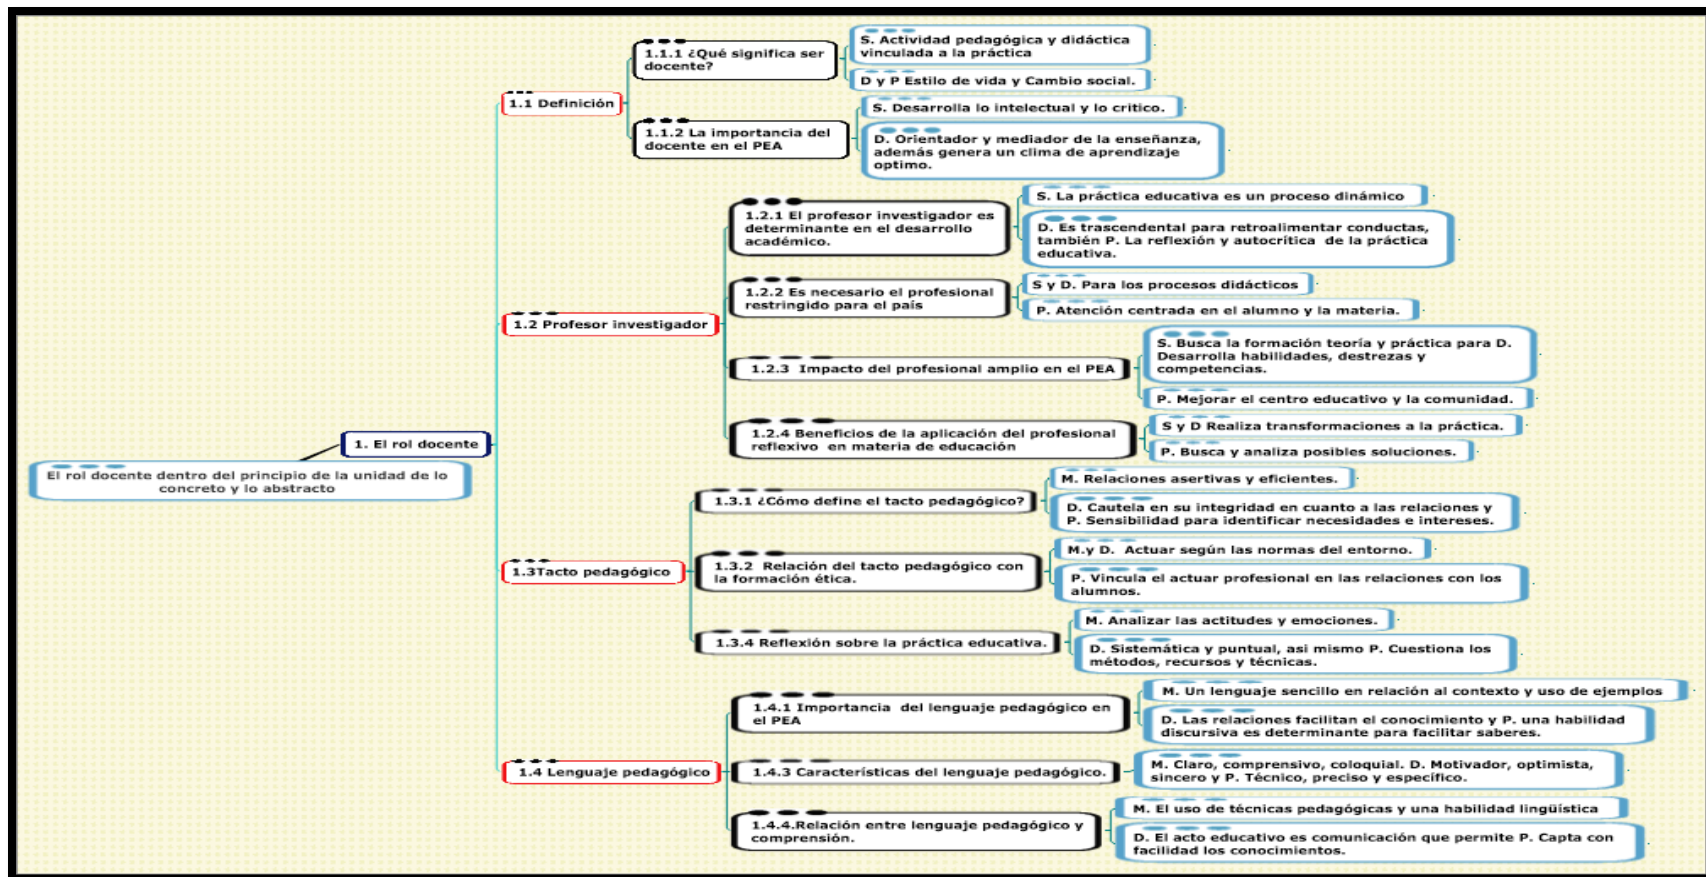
El rol docente dentro del principio de la unidad de lo concreto y lo abstracto

1. El rol docente

1.1 Definición

1.1.1 ¿Qué significa ser docente?

S. Actividad pedagógica y didáctica vinculada a la práctica

D y P Estilo de vida y Cambio social.

1.1.2 La importancia del docente en el PEA

S. Desarrolla lo intelectual y lo critico.

D. Orientador y mediador de la enseñanza, además genera un clima de aprendizaje optimo.

1.2 Profesor investigador

1.2.1 El profesor investigador es determinante en el desarrollo académico.

S. La práctica educativa es un proceso dinámico

D. Es trascendental para retroalimentar conductas, también P. La reflexión y autocrítica de la práctica educativa.

1.2.2 Es necesario el profesional restringido para el país

S y D. Para los procesos didácticos

P. Atención centrada en el alumno y la materia.

1.2.3 Impacto del profesional amplio en el PEA

S. Busca la formación teoría y práctica para D. Desarrolla habilidades, destrezas y competencias.

P. Mejorar el centro educativo y la comunidad.

1.2.4 Beneficios de la aplicación del profesional reflexivo en materia de educación

S y D Realiza transformaciones a la práctica.

P. Busca y analiza posibles soluciones.

1.3Tacto pedagógico

1.3.1 ¿Cómo define el tacto pedagógico?

M. Relaciones asertivas y eficientes.

D. Cautela en su integridad en cuanto a las relaciones y P. Sensibilidad para identificar necesidades e intereses.

1.3.2 Relación del tacto pedagógico con la formación ética.

M.y D. Actuar según las normas del entorno.

P. Vincula el actuar profesional en las relaciones con los alumnos.

1.3.4 Reflexión sobre la práctica educativa.

M. Analizar las actitudes y emociones.

D. Sistemática y puntual, así mismo P. Cuestiona los métodos, recursos y técnicas.

1.4 Lenguaje pedagógico

1.4.1 Importancia del lenguaje pedagógico en el PEA

M. Un lenguaje sencillo en relación al contexto y uso de ejemplos

D. Las relaciones facilitan el conocimiento y P. una habilidad discursiva es determinante para facilitar saberes.

1.4.3 Características del lenguaje pedagógico.

M. Claro, comprensivo, coloquial. D. Motivador, optimista, sincero y P. Técnico, preciso y específico.

1.4.4.Relación entre lenguaje pedagógico y comprensión.

M. El uso de técnicas pedagógicas y una habilidad lingüística

D. El acto educativo es comunicación que permite P. Capta con facilidad los conocimientos.